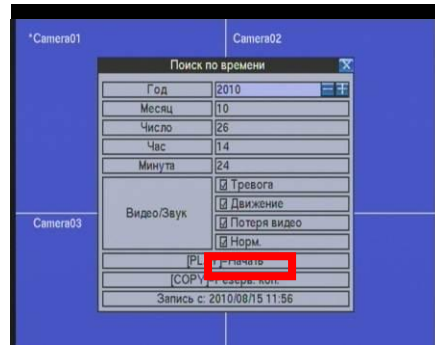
*Camera01

Camera02

Поиск по времени

| Год | 2010 |
|---|---|
| Месяц | 10 |
| Число | 26 |
| Час | 14 |
| Минута | 24 |
| Видео/Звук | ☑ Тревога |
| | ☑ Движение |
| | ☑ Потеря видео |
| | ☑ Норм. |

[PL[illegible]]-Начать

[COPY]-Резерв. коп.

Запись с: 2010/08/15 11:56

Camera03